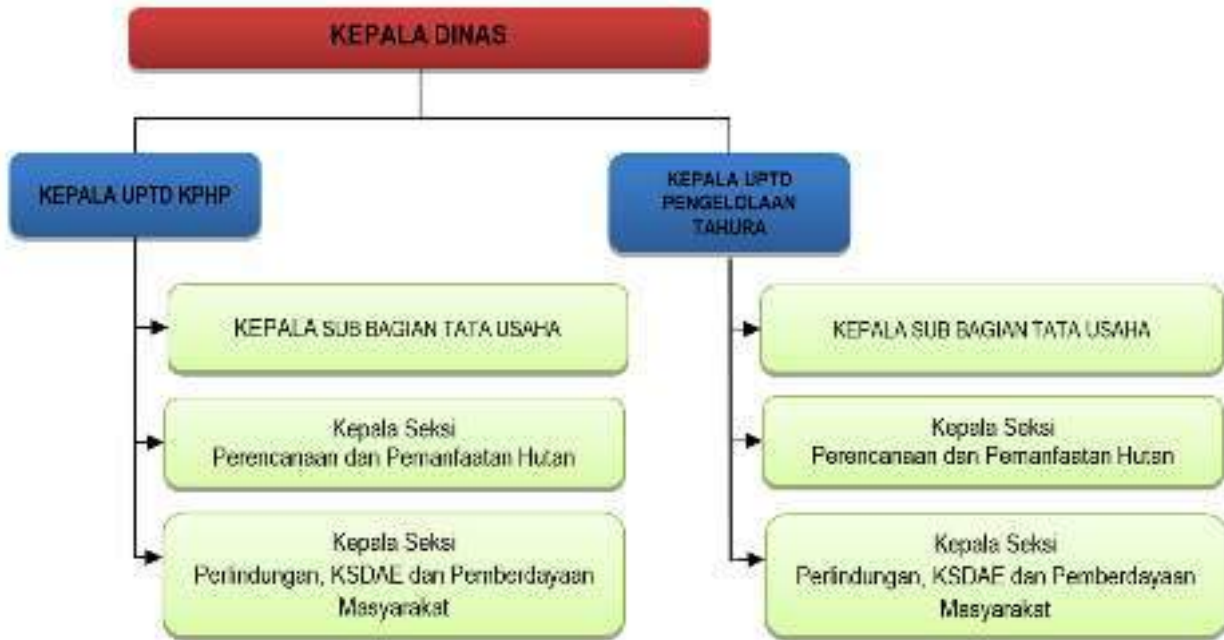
KEPALA DINAS

KEPALA UPTD KPHP

KEPALA SUB BAGIAN TATA USAHA

Kepala Seksi
Perencanaan dan Pemanfaatan Hutan

Kepala Seksi
Perlindungan, KSDAE dan Pemberdayaan Masyarakat

KEPALA UPTD PENGELOLAAN TAHURA

KEPALA SUB BAGIAN TATA USAHA

Kepala Seksi
Perencanaan dan Pemanfaatan Hutan

Kepala Seksi
Perlindungan, KSDAE dan Pemberdayaan Masyarakat